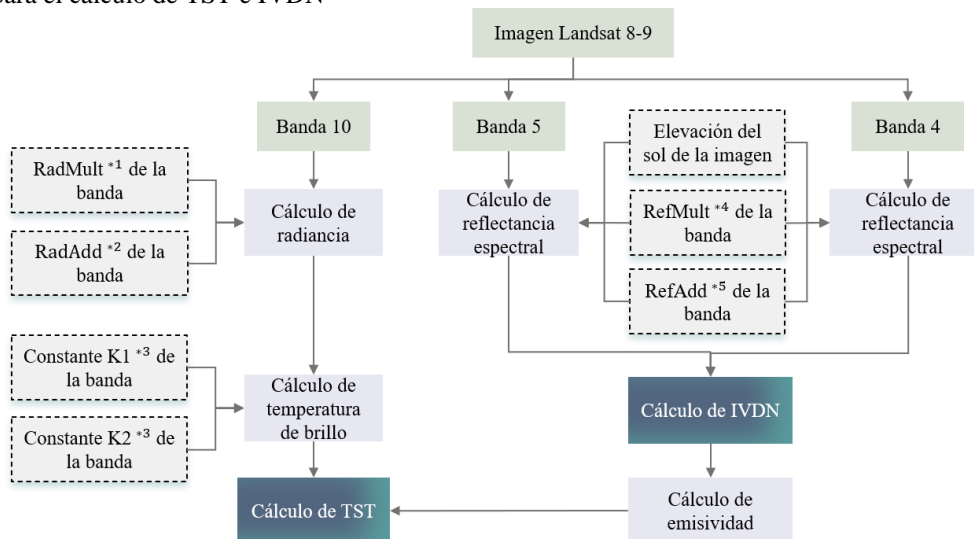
para el cálculo de TST e IVDN

Imagen Landsat 8-9

Banda 10

Banda 5

Elevación del sol de la imagen

Banda 4

RadMult $^{*1}$ de la banda

Cálculo de radiancia

RadAdd $^{*2}$ de la banda

Cálculo de reflectancia espectral

RefMult $^{*4}$ de la banda

Cálculo de reflectancia espectral

RefAdd $^{*5}$ de la banda

Constante K1 $^{*3}$ de la banda

Cálculo de temperatura de brillo

Constante K2 $^{*3}$ de la banda

Cálculo de IVDN

Cálculo de TST

Cálculo de emisividad